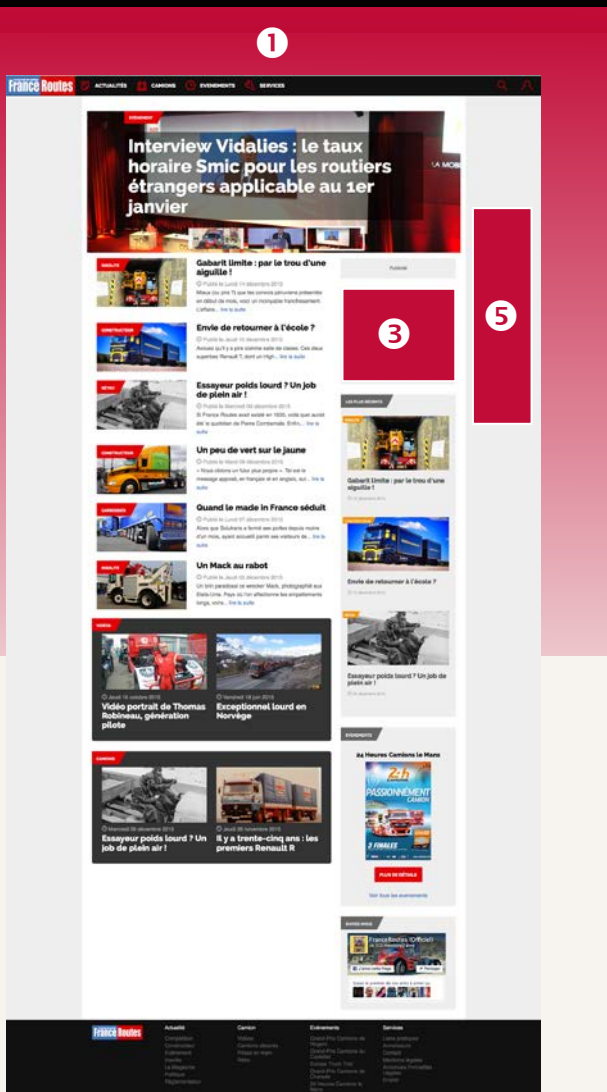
❶

France Routes ACTUALITÉS CAMIONS ÉVÉNEMENTS SERVICES

ÉVÉNEMENT

Interview Vidalies : le taux horaire Smic pour les routiers étrangers applicable au 1er janvier

Gabarit limite : par le trou d'une aiguille !

Envie de retourner à l'école ?

Essayeur poids lourd ? Un job de plein air !

Un peu de vert sur le jaune

Quand le made in France séduit

Un Mack au rabot

Publicité

❸

❺

LES PLUS RÉCENTS

Gabarit limite : par le trou d'une aiguille !

Envie de retourner à l'école ?

Essayeur poids lourd ? Un job de plein air !

VIDÉOS

Vidéo portrait de Thomas Robineau, génération pilote

Exceptionnel lourd en Norvège

Essayeur poids lourd ? Un job de plein air !

Il y a trente-cinq ans : les premiers Renault R

ÉVÉNEMENTS

24 Heures Camions Le Mans

PASSIONNÉMENT CAMION

PLUS DE DÉTAILS

France Routes (Officiel)

France Routes

Actualité

Camion

Événements

Services